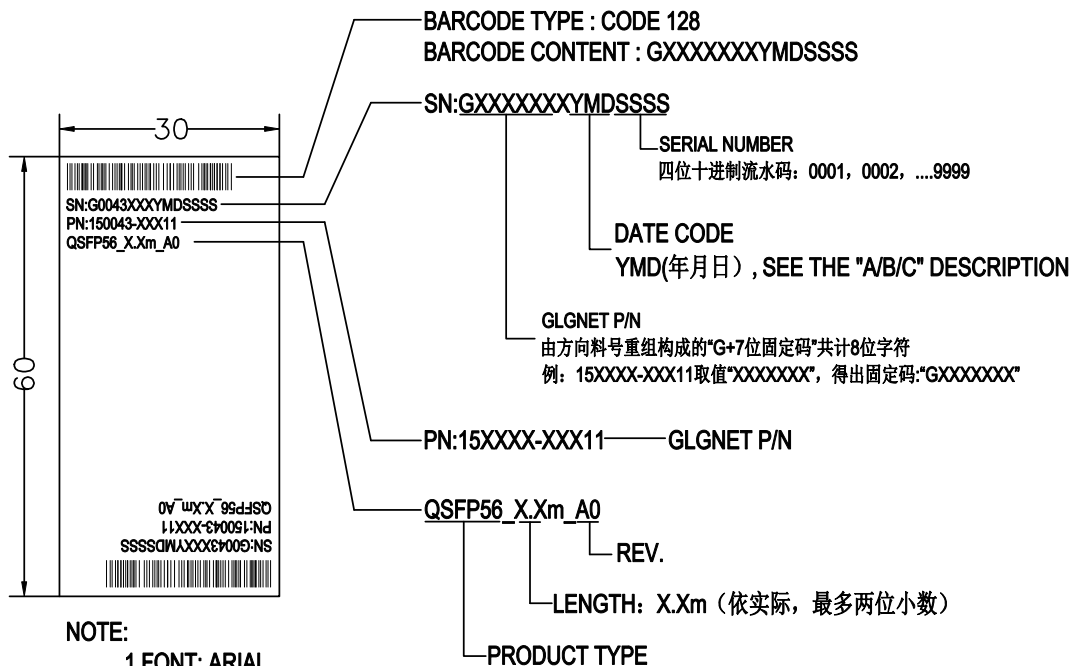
BARCODE TYPE : CODE 128
BARCODE CONTENT : GXXXXXXXYMDSSSS

30

60

SN:G0043XXXYMDSSSS
PN:150043-XXX11
QSFP56_X.Xm_A0

SN:GXXXXXXXYMDSSSS

SERIAL NUMBER
四位十进制流水码：0001，0002，....9999

DATE CODE
YMD(年月日）, SEE THE "A/B/C" DESCRIPTION

GLGNET P/N
由方向料号重组构成的"G+7位固定码"共计8位字符
例：15XXXX-XXX11取值"XXXXXXX"，得出固定码:"GXXXXXXX"

PN:15XXXX-XXX11 GLGNET P/N

SN:G0043XXXYMDSSSS
PN:150043-XXX11
QSFP56_X.Xm_A0

QSFP56_X.Xm_A0

REV.

LENGTH：X.Xm（依实际，最多两位小数）

PRODUCT TYPE

NOTE:
1 FONT: ARIAL